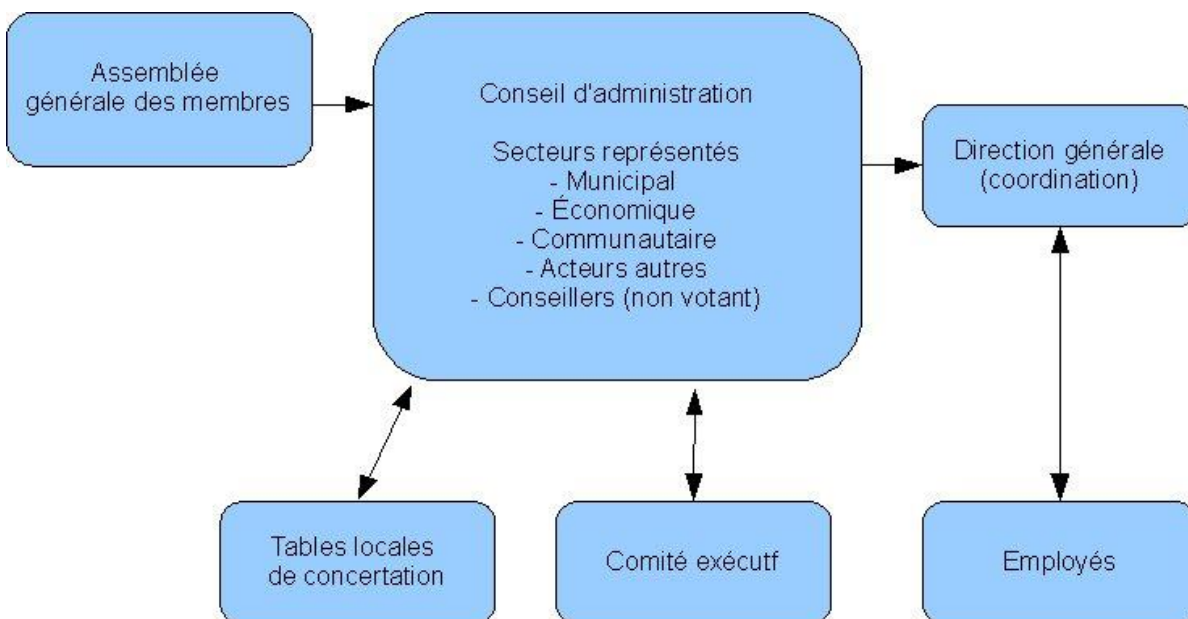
Assemblée générale des membres

Conseil d'administration

Secteurs représentés
- Municipal
- Économique
- Communautaire
- Acteurs autres
- Conseillers (non votant)

Direction générale (coordination)

Tables locales de concertation

Comité exécutf

Employés